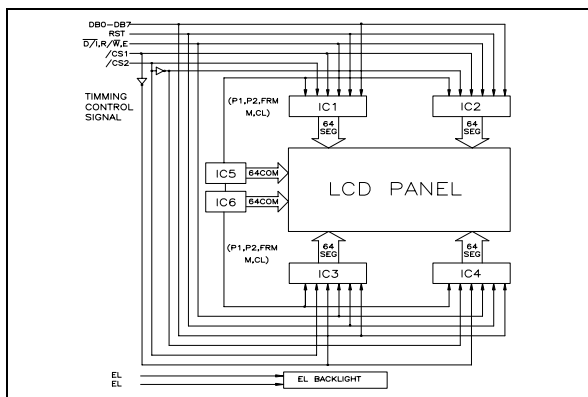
DB0~DB7
RST
$\overline{D}/I,R/\overline{W},E$
/CS1
/CS2

TIMMING CONTROL SIGNAL

(P1,P2,FRM M,CL)

IC1

IC2

64 SEG

64 SEG

IC5

64COM

IC6

64COM

LCD PANEL

(P1,P2,FRM M,CL)

64 SEG

64 SEG

IC3

IC4

EL
EL

EL BACKLIGHT